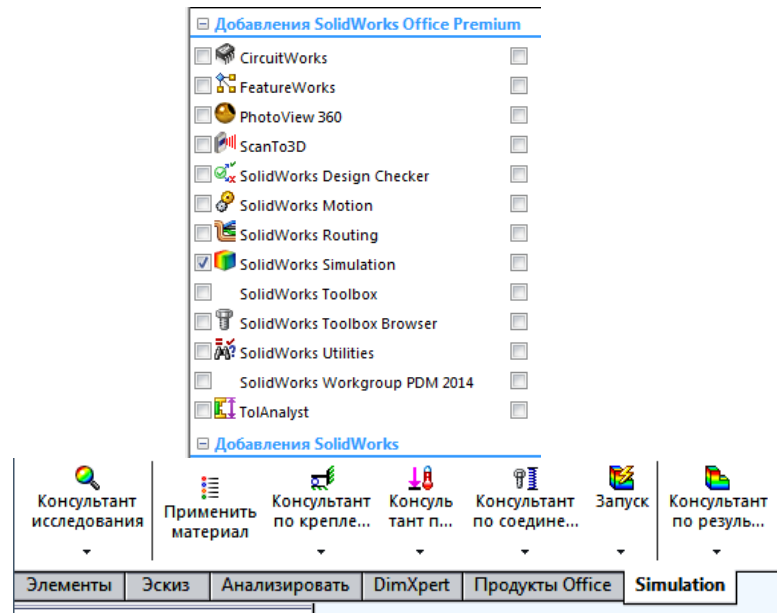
Добавления SolidWorks Office Premium

CircuitWorks
FeatureWorks
PhotoView 360
ScanTo3D
SolidWorks Design Checker
SolidWorks Motion
SolidWorks Routing
SolidWorks Simulation
SolidWorks Toolbox
SolidWorks Toolbox Browser
SolidWorks Utilities
SolidWorks Workgroup PDM 2014
TolAnalyst

Добавления SolidWorks

Консультант исследования
Применить материал
Консультант по крепле...
Консуль тант п...
Консультант по соедине...
Запуск
Консультант по резуль...

Элементы
Эскиз
Анализировать
DimXpert
Продукты Office
Simulation